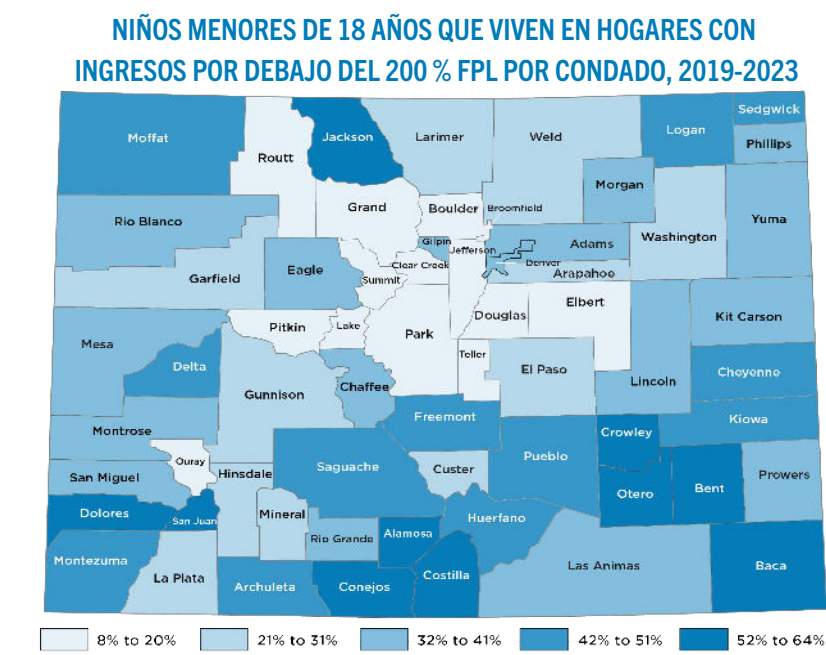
NIÑOS MENORES DE 18 AÑOS QUE VIVEN EN HOGARES CON INGRESOS POR DEBAJO DEL 200 % FPL POR CONDADO, 2019-2023

Moffat
Jackson
Larimer
Weld
Logan
Sedgwick
Phillips
Routt
Grand
Boulder
Broomfield
Morgan
Yuma
Rio Blanco
Gilpin
Jefferson
Adams
Washington
Eagle
Clear Creek
Denver
Garfield
Summit
Arapahoe
Elbert
Douglas
Pitkin
Lake
Park
Kit Carson
Mesa
Teller
Delta
El Paso
Lincoln
Chaffee
Cheyenne
Gunnison
Freemont
Montrose
Kiowa
Crowley
Ouray
Saguache
Custer
Pueblo
San Miguel
Hinsdale
Prowers
Bent
Otero
Dolores
San Juan
Mineral
Huerfano
Alamosa
Rio Grande
Montezuma
La Plata
Costilla
Las Animas
Baca
Archuleta
Conejos

8% to 20%
21% to 31%
32% to 41%
42% to 51%
52% to 64%